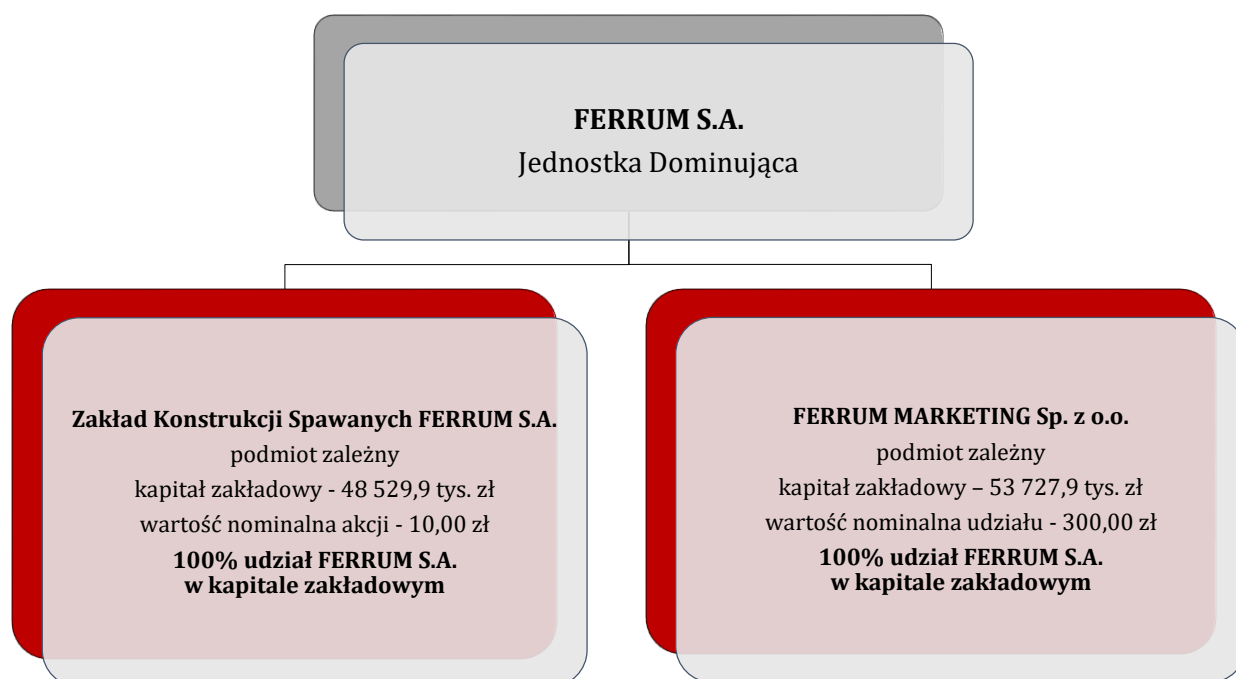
**FERRUM S.A.**
Jednostka Dominująca

**Zakład Konstrukcji Spawanych FERRUM S.A.**
podmiot zależny
kapitał zakładowy - 48 529,9 tys. zł
wartość nominalna akcji - 10,00 zł
**100% udział FERRUM S.A. w kapitale zakładowym**

**FERRUM MARKETING Sp. z o.o.**
podmiot zależny
kapitał zakładowy – 53 727,9 tys. zł
wartość nominalna udziału - 300,00 zł
**100% udział FERRUM S.A. w kapitale zakładowym**